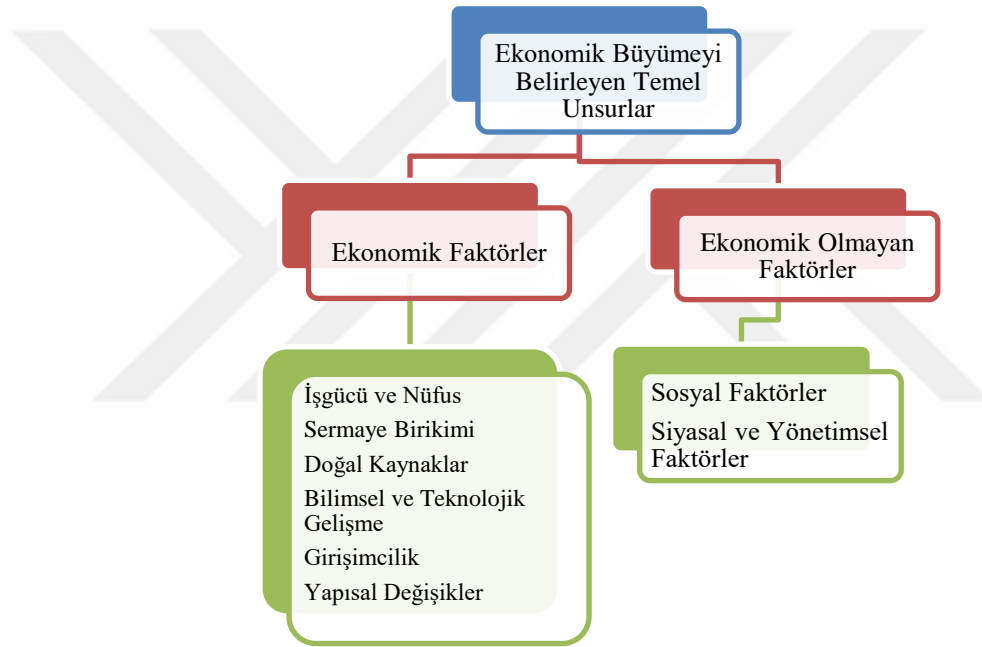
Ekonomik Büyümeyi Belirleyen Temel Unsurlar

Ekonomik Faktörler

Ekonomik Olmayan Faktörler

İşgücü ve Nüfus
Sermaye Birikimi
Doğal Kaynaklar
Bilimsel ve Teknolojik Gelişme
Girişimcilik
Yapısal Değişikler

Sosyal Faktörler
Siyasal ve Yönetimsel Faktörler